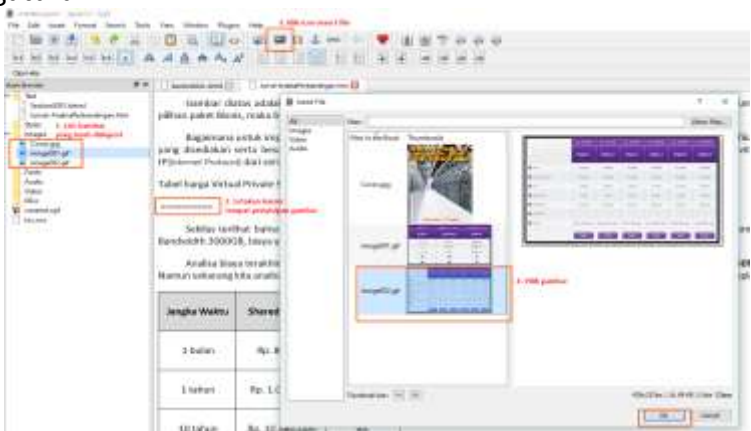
File Edit Insert Format Search Tools View Window Plugins Help

4. Klik icon insert File

Gambar diatas adalah
pilihan paket blesss, maka b

Bagaimana untuk mei
yang disediakan serta besa
IP(Internet Protocol) dari set

Tabel harga Virtual Private S

2. Letakkan kursor tempat peletakkan gambar

Sekitar terlihat bahw
Bandwidth 3000GB, biaya y

Analisa biaya terakhi
Namun sekarang kita analis

1. Lihat Gambar yang telah dibagiank

Cover.jpg
image001.gif
image002.gif

Insert File

Images
Video
Audio

3. Klik gambar

| Jangka Waktu | Shared |
|---|---|
| 1 bulan | Rp. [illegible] |
| 1 tahun | Rp. 1.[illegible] |
| 10 tahun | Rp. 1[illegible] |

OK
Cancel